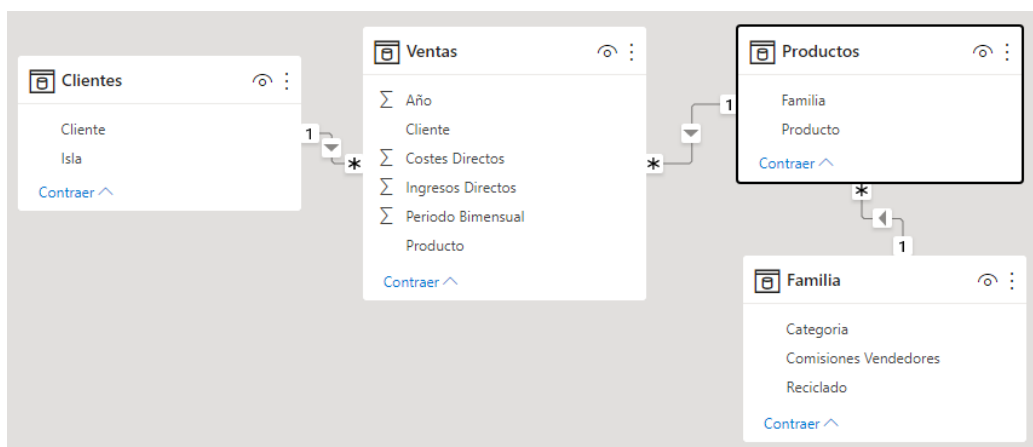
Clientes
Cliente
Isla
Contraer

1

*

Ventas
∑ Año
Cliente
∑ Costes Directos
∑ Ingresos Directos
∑ Periodo Bimensual
Producto
Contraer

*

1

Productos
Familia
Producto
Contraer

*

1

Familia
Categoria
Comisiones Vendedores
Reciclado
Contraer